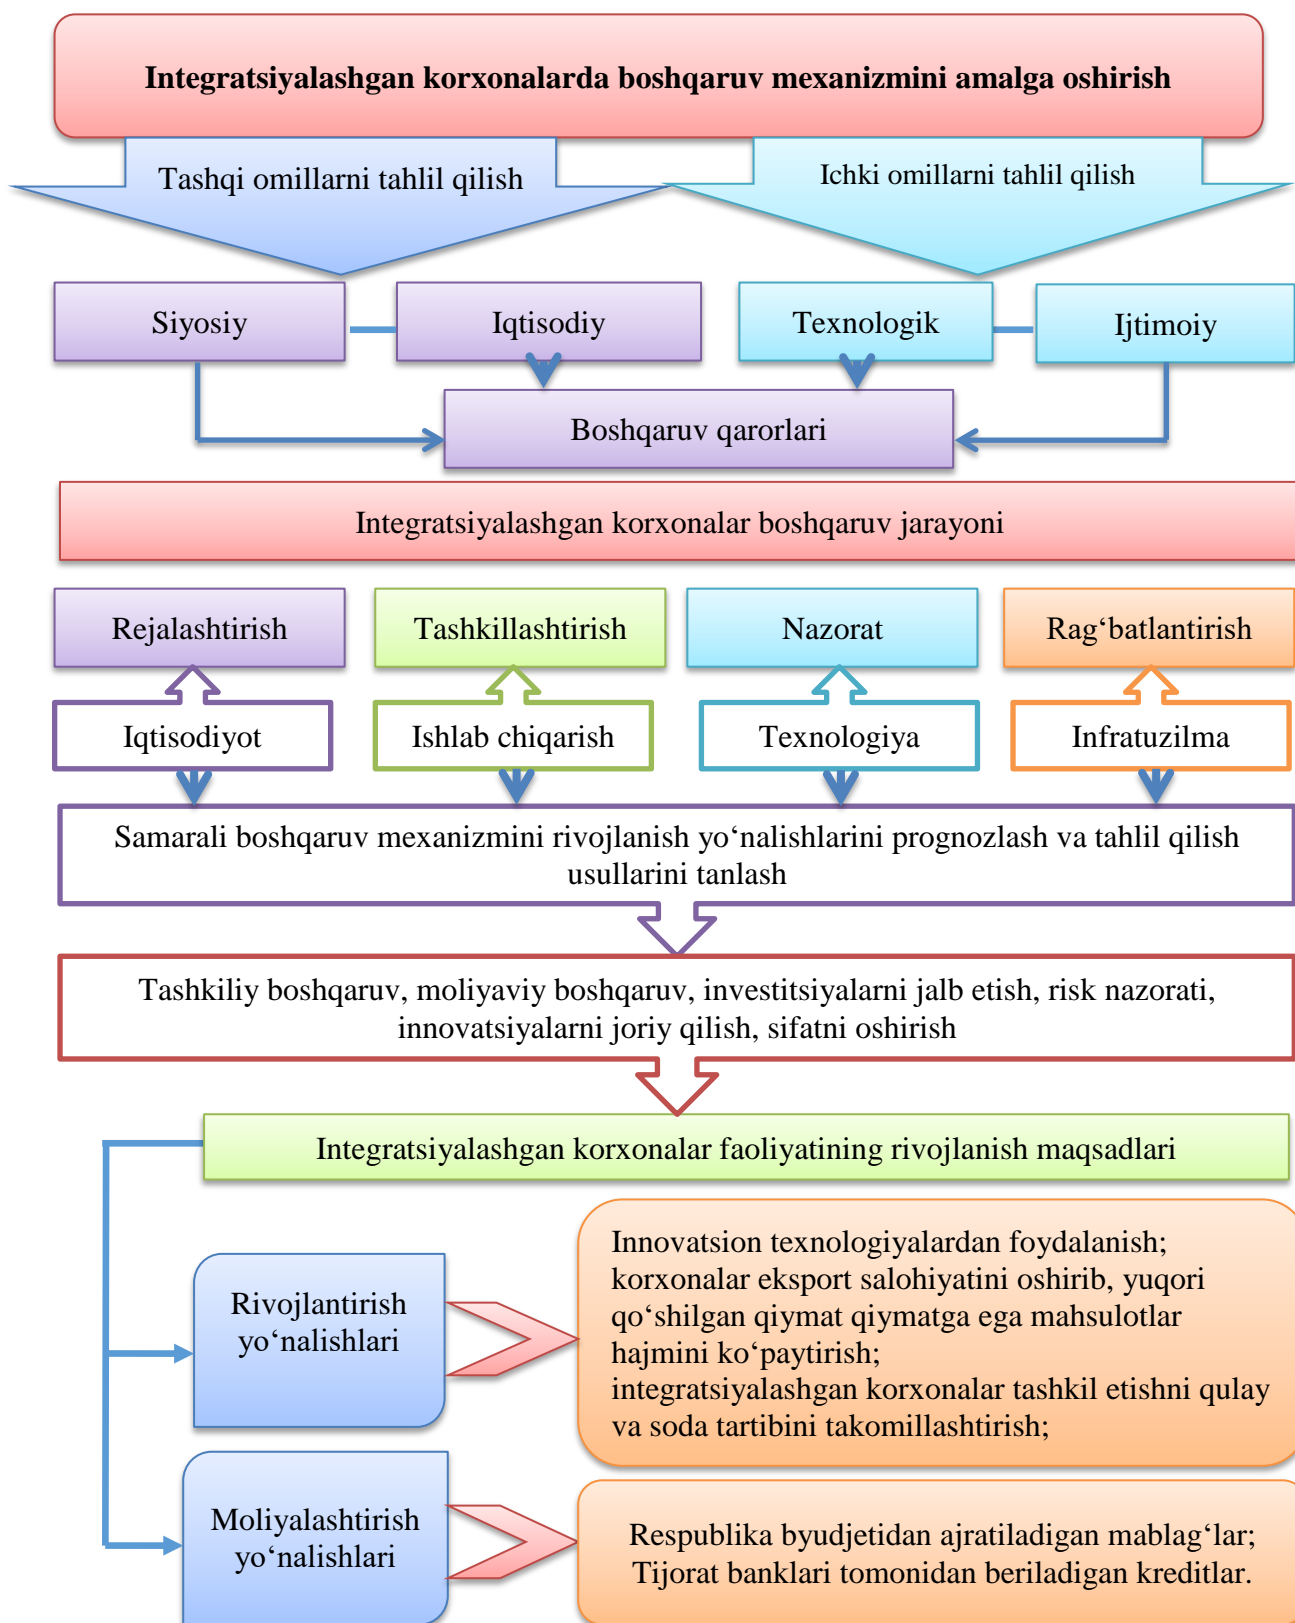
Integratsiyalashgan korxonalarda boshqaruv mexanizmini amalga oshirish

Tashqi omillarni tahlil qilish

Ichki omillarni tahlil qilish

Siyosiy

Iqtisodiy

Texnologik

Ijtimoiy

Boshqaruv qarorlari

Integratsiyalashgan korxonalar boshqaruv jarayoni

Rejalashtirish

Tashkillashtirish

Nazorat

Rag‘batlantirish

Iqtisodiyot

Ishlab chiqarish

Texnologiya

Infratuzilma

Samarali boshqaruv mexanizmini rivojlanish yo‘nalishlarini prognozlash va tahlil qilish usullarini tanlash

Tashkiliy boshqaruv, moliyaviy boshqaruv, investitsiyalarni jalb etish, risk nazorati, innovatsiyalarni joriy qilish, sifatni oshirish

Integratsiyalashgan korxonalar faoliyatining rivojlanish maqsadlari

Rivojlantirish yo‘nalishlari

Innovatsion texnologiyalardan foydalanish;
korxonalar eksport salohiyatini oshirib, yuqori qo‘shilgan qiymat qiymatga ega mahsulotlar hajmini ko‘paytirish;
integratsiyalashgan korxonalar tashkil etishni qulay va soda tartibini takomillashtirish;

Moliyalashtirish yo‘nalishlari

Respublika byudjetidan ajratiladigan mablag‘lar;
Tijorat banklari tomonidan beriladigan kreditlar.